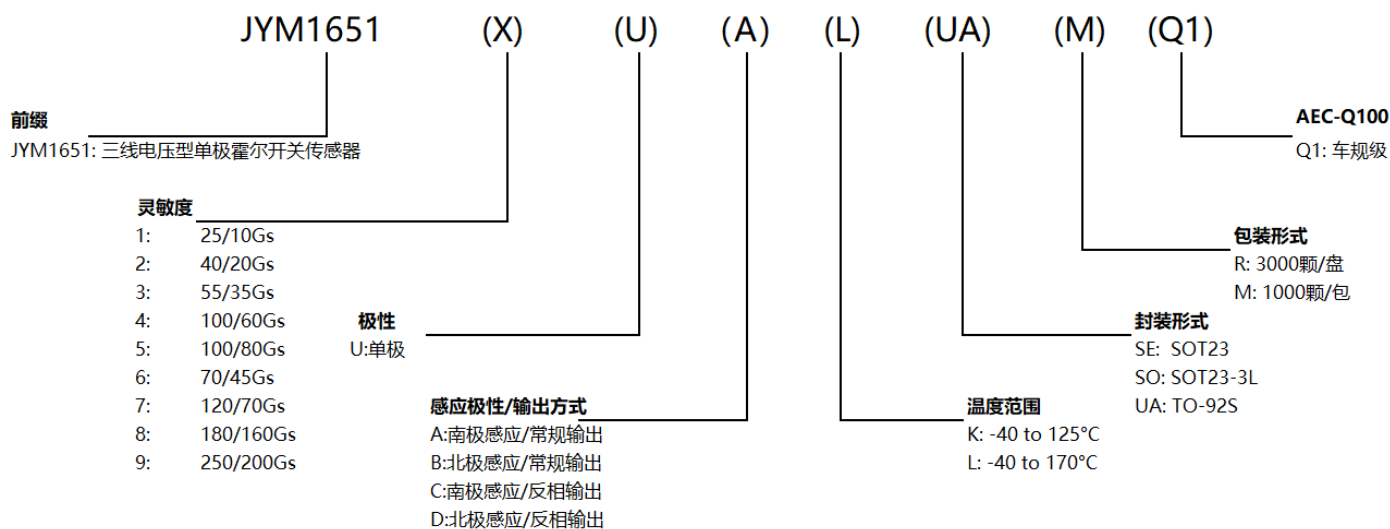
JYM1651 (X) (U) (A) (L) (UA) (M) (Q1)

前缀
JYM1651: 三线电压型单极霍尔开关传感器

AEC-Q100
Q1: 车规级

灵敏度
1: 25/10Gs
2: 40/20Gs
3: 55/35Gs
4: 100/60Gs
5: 100/80Gs
6: 70/45Gs
7: 120/70Gs
8: 180/160Gs
9: 250/200Gs

包装形式
R: 3000颗/盘
M: 1000颗/包

极性
U:单极

封装形式
SE: SOT23
SO: SOT23-3L
UA: TO-92S

感应极性/输出方式
A:南极感应/常规输出
B:北极感应/常规输出
C:南极感应/反相输出
D:北极感应/反相输出

温度范围
K: -40 to 125°C
L: -40 to 170°C